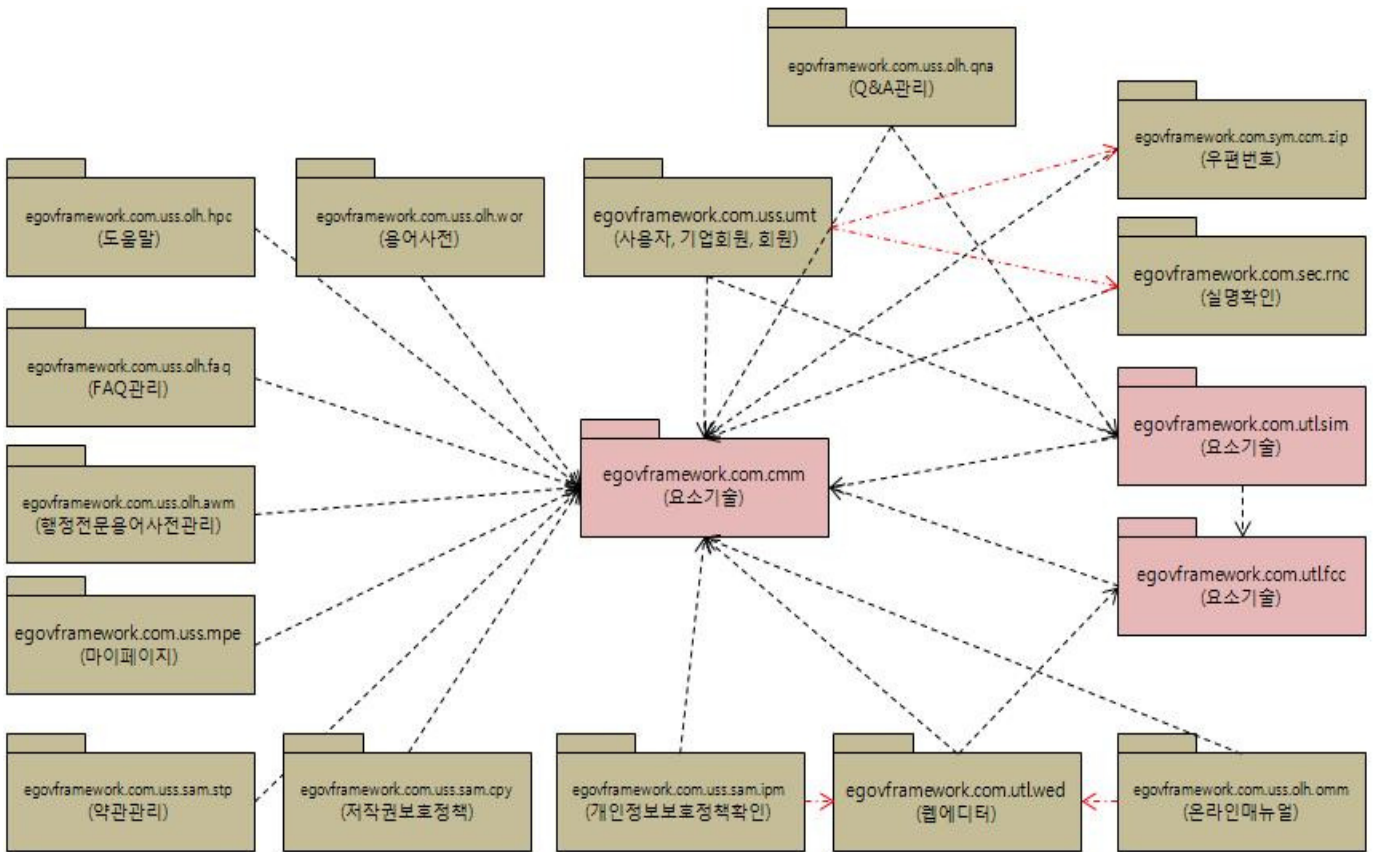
egovframework.com.uss.olh.qna
(Q&A관리)

egovframework.com.sym.ccm.zip
(우편번호)

egovframework.com.uss.olh.hpc
(도움말)

egovframework.com.uss.olh.wor
(용어사전)

egovframework.com.uss.umt
(사용자, 기업회원, 회원)

egovframework.com.sec.rnc
(실명확인)

egovframework.com.uss.olh.faq
(FAQ관리)

egovframework.com.utl.sim
(요소기술)

egovframework.com.cmm
(요소기술)

egovframework.com.uss.olh.awm
(행정전문용어사전관리)

egovframework.com.utl.fcc
(요소기술)

egovframework.com.uss.mpe
(마이페이지)

egovframework.com.uss.sam.stp
(약관관리)

egovframework.com.uss.sam.cpy
(저작권보호정책)

egovframework.com.uss.sam.ipm
(개인정보보호정책확인)

egovframework.com.utl.wed
(웹에디터)

egovframework.com.uss.olh.omm
(온라인매뉴얼)